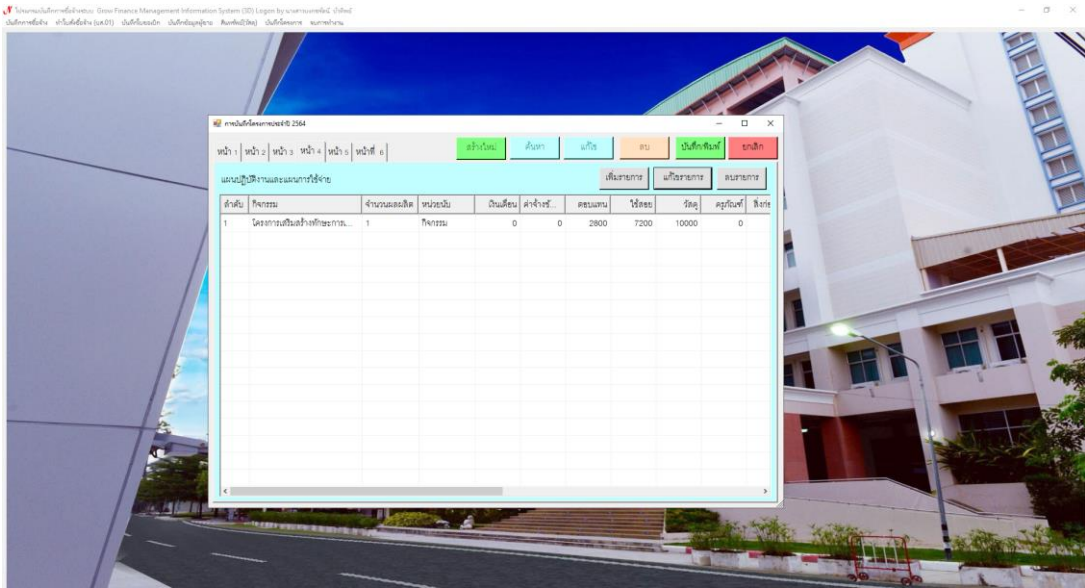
โปรแกรมบันทึกการจัดซื้อจัดจ้าง Grow Finance Management Information System (3D) Logon by:นายสาธนะเทพพิทักษ์ บำรัตน์
บันทึกการซื้อจ้าง ทำใบสั่งซื้อจ้าง (บส.01) บันทึกใบของเบิก บันทึกข้อมูลผู้ขาย พิมพ์หนังสือ(ใหม่) บันทึกโครงการ ตนเการทำงาน

การบันทึกโครงการประจำปี 2564

หน้า 1 | หน้า 2 | หน้า 3 | หน้า 4 | หน้า 5 | หน้าที่ 6

สร้างใหม่ | ค้นหา | แก้ไข | ลบ | บันทึก/พิมพ์ | ยกเลิก

แผนปฏิบัติงานและแผนการใช้จ่าย

เพิ่มรายการ | แก้ไขรายการ | ลบรายการ

| ลำดับ | กิจกรรม | จำนวนผลผลิต | หน่วยนับ | เงินเดือน | ค่าจ้างชั่... | ตอบแทน | ใช้สอย | วัสดุ | ครุภัณฑ์ | สิ่งก่อ |
|---|---|---|---|---|---|---|---|---|---|---|
| 1 | โครงการเสริมสร้างทักษะการเ... | 1 | กิจกรรม | 0 | 0 | 2800 | 7200 | 10000 | 0 | |